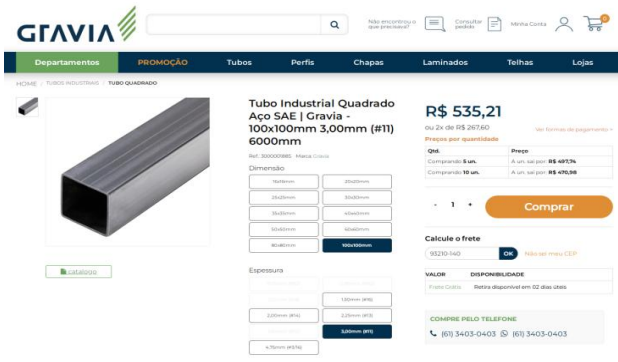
GRAVIA

Não encontrou o que precisava?

Consultar pedido

Minha Conta

0

Departamentos PROMOÇÃO Tubos Perfis Chapas Laminados Telhas Lojas

HOME / TUBOS INDUSTRIAIS / TUBO QUADRADO

catalogo

Tubo Industrial Quadrado Aço SAE | Gravia - 100x100mm 3,00mm (#11) 6000mm

Ref.: 3000001885 Marca: Gravia

Dimensão

15x15mm
20x20mm
25x25mm
30x30mm
35x35mm
40x40mm
50x50mm
60x60mm
80x80mm
100x100mm

Espessura

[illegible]
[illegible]
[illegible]
1,20mm (#18)
2,00mm (#14)
2,25mm (#13)
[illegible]
3,00mm (#11)
4,75mm (#3/16)

R$ 535,21

ou 2x de R$ 267,60

Ver formas de pagamento

Preços por quantidade

| Qtd. | Preço |
|---|---|
| Comprando 5 un. | A un. sai por: R$ 497,74 |
| Comprando 10 un. | A un. sai por: R$ 470,98 |

- 1 +

Comprar

Calcule o frete

95210-140

OK

Não sei meu CEP

| VALOR | DISPONIBILIDADE |
|---|---|
| Frete Grátis | Retira disponível em 02 dias úteis |

COMPRE PELO TELEFONE

(61) 3403-0403 (61) 3403-0403